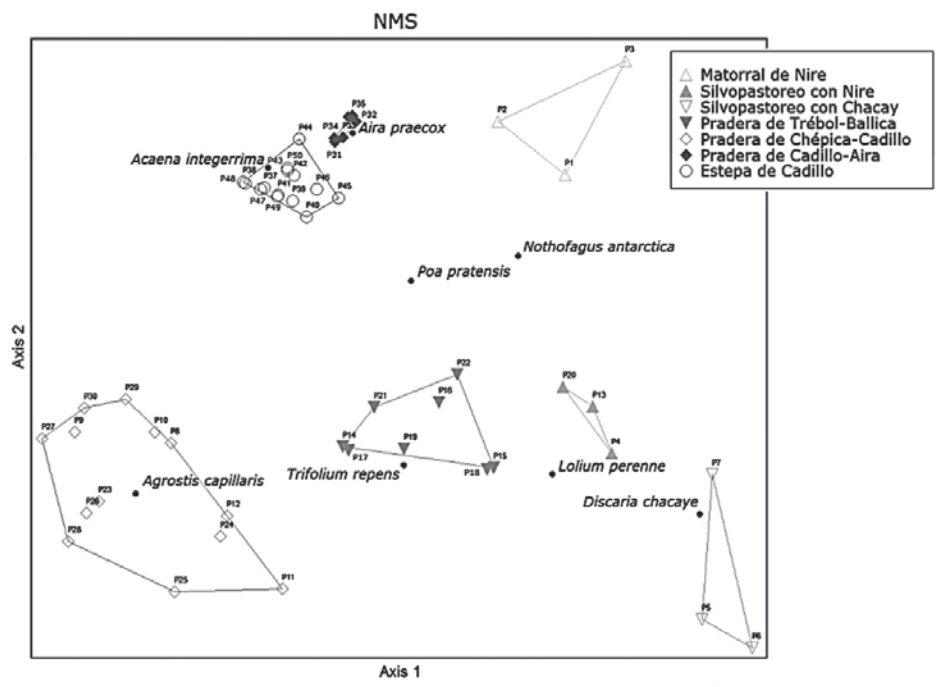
NMS

Matorral de Nire
Silvopastoreo con Nire
Silvopastoreo con Chacay
Pradera de Trébol-Ballica
Pradera de Chépica-Cadillo
Pradera de Cadillo-Aira
Estepa de Cadillo

P3
P2
P1
P35
P32
P34
P33
P31
Aira praecox
P44
Acaena integerrima
P43
P50
P42
P36
P48
P37
P41
P39
P46
P45
P47
P49
P40
Nothofagus antarctica
Poa pratensis
Axis 2
P22
P21
P16
P20
P13
P4
P14
P19
P17
P15
P18
Trifolium repens
Lolium perenne
P7
Discaria chacaye
P29
P30
P27
P9
P10
P8
Agrostis capillaris
P23
P28
P26
P12
P24
P25
P11
P5
P6
Axis 1